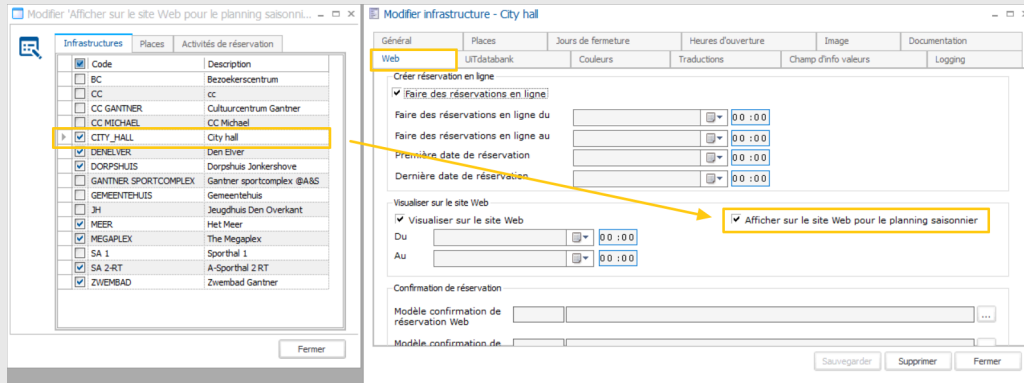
Modifier 'Afficher sur le site Web pour le planning saisonni...

Infrastructures | Places | Activités de réservation

| | Code | Description |
|---|---|---|
| ☑ | BC | Bezoekerscentrum |
| ☐ | CC | cc |
| ☐ | CC GANTNER | Cultuurcentrum Gantner |
| ☐ | CC MICHAEL | CC Michael |
| ☑ | CITY_HALL | City hall |
| ☑ | DENELVER | Den Elver |
| ☑ | DORPSHUIS | Dorpshuis Jonkershove |
| ☐ | GANTNER SPORTCOMPLEX | Gantner sportcomplex @A&S |
| ☐ | GEMEENTEHUIS | Gemeentehuis |
| ☐ | JH | Jeugdhuis Den Overkant |
| ☑ | MEER | Het Meer |
| ☑ | MEGAPLEX | The Megaplex |
| ☐ | SA 1 | Sporthal 1 |
| ☑ | SA 2-RT | A-Sporthal 2 RT |
| ☑ | ZWEMBAD | Zwembad Gantner |

Fermer

Modifier infrastructure - City hall

Général | Places | Jours de fermeture | Heures d'ouverture | Image | Documentation
Web | UITdatabank | Couleurs | Traductions | Champ d'info valeurs | Logging

Créer réservation en ligne
☑ Faire des réservations en ligne
Faire des réservations en ligne du 00 :00
Faire des réservations en ligne au 00 :00
Première date de réservation 00 :00
Dernière date de réservation 00 :00

Visualiser sur le site Web
☑ Visualiser sur le site Web
Du 00 :00
Au 00 :00

☑ Afficher sur le site Web pour le planning saisonnier

Confirmation de réservation
Modèle confirmation de réservation Web ...
Modèle confirmation de ...

Sauvegarder | Supprimer | Fermer